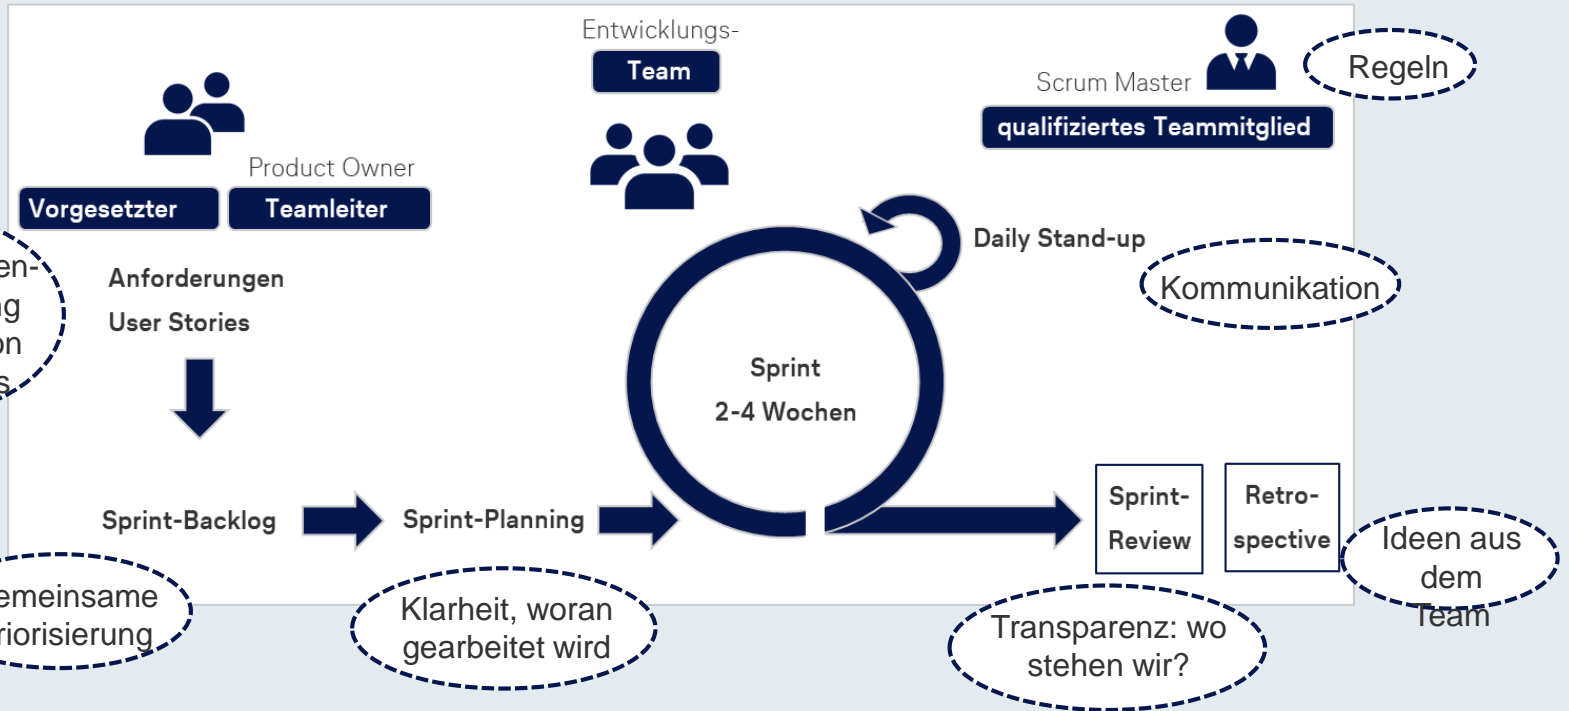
Entwicklungs-
Team

Scrum Master
qualifiziertes Teammitglied

Regeln

Product Owner
Vorgesetzter
Teamleiter

en-
g
on
s

Anforderungen
User Stories

Daily Stand-up

Kommunikation

Sprint
2-4 Wochen

Sprint-Backlog
Sprint-Planning

Sprint-
Review

Retro-
spective

Ideen aus dem Team

emeinsame
riorisierung

Klarheit, woran gearbeitet wird

Transparenz: wo stehen wir?